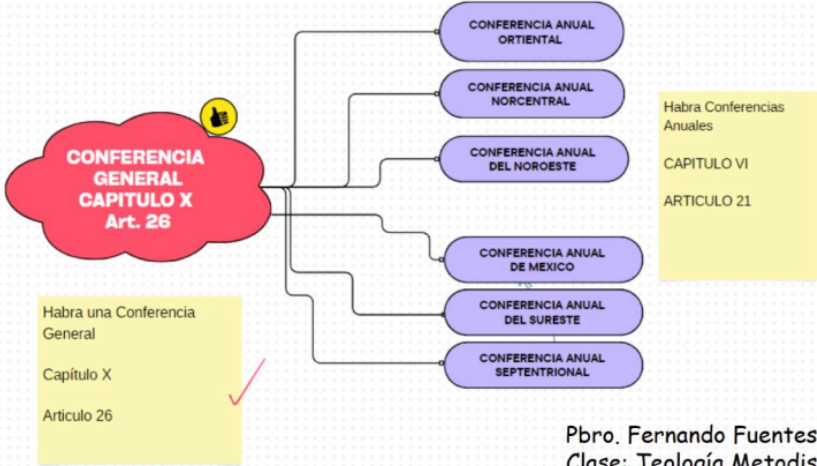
CONFERENCIA GENERAL CAPITULO X Art. 26

CONFERENCIA ANUAL ORTIENTAL

CONFERENCIA ANUAL NORCENTRAL

CONFERENCIA ANUAL DEL NOROESTE

CONFERENCIA ANUAL DE MEXICO

CONFERENCIA ANUAL DEL SURESTE

CONFERENCIA ANUAL SEPTENTRIONAL

Habra Conferencias Anuales

CAPITULO VI

ARTICULO 21

Habra una Conferencia General

Capítulo X

Articulo 26

Pbro. Fernando Fuentes
Clase: Teología Metodis